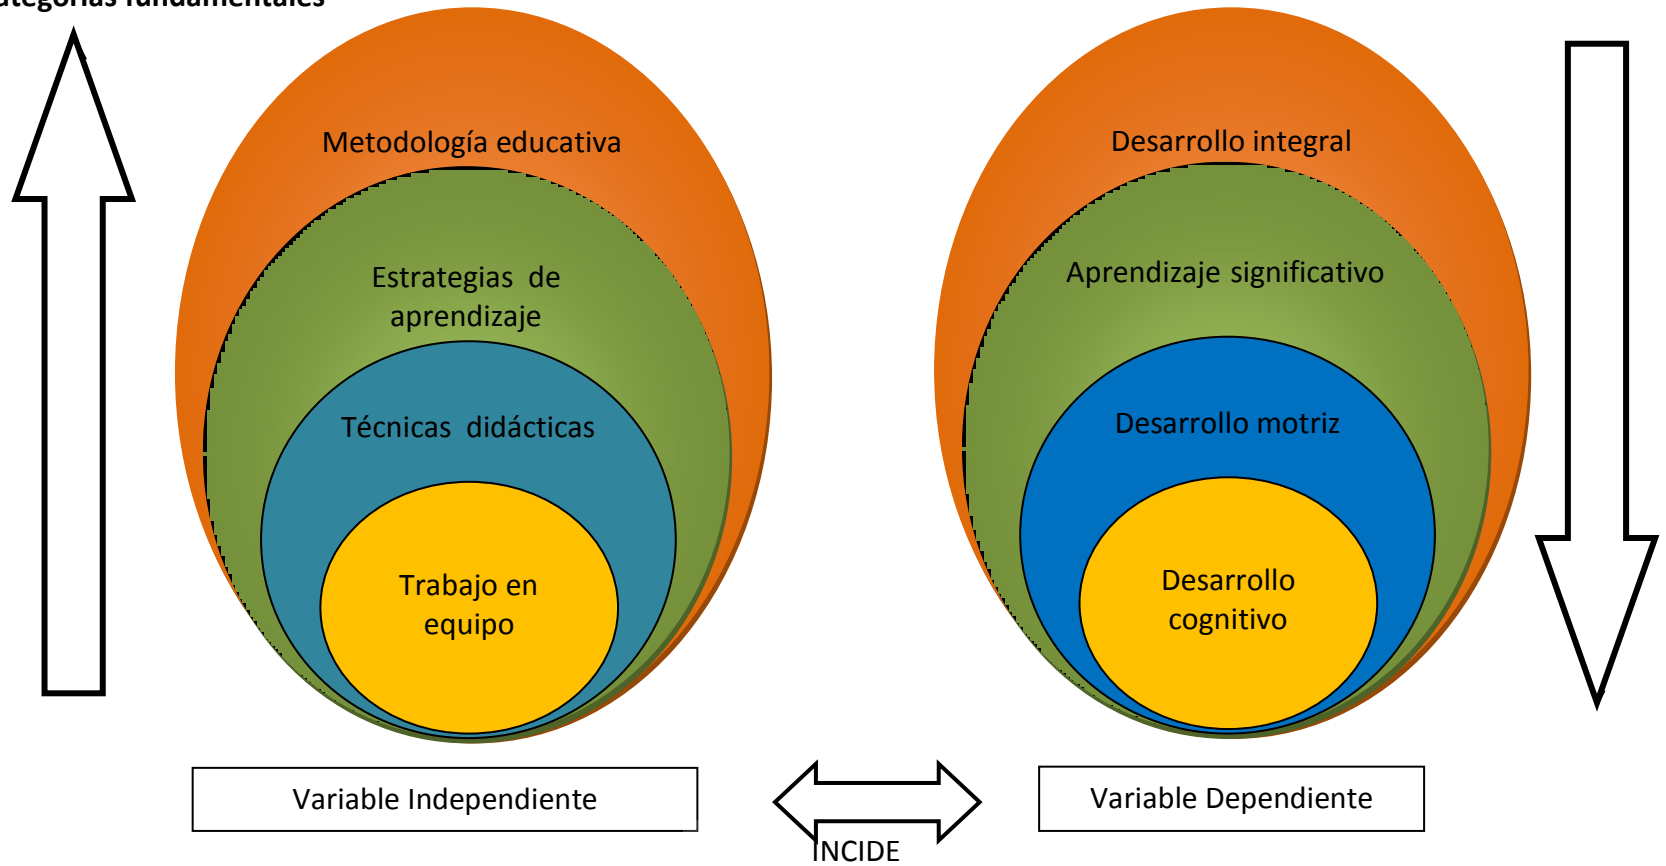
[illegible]ategorías fundamentales

Metodología educativa

Estrategias de aprendizaje

Técnicas didácticas

Trabajo en equipo

Desarrollo integral

Aprendizaje significativo

Desarrollo motriz

Desarrollo cognitivo

Variable Independiente

INCIDE

Variable Dependiente